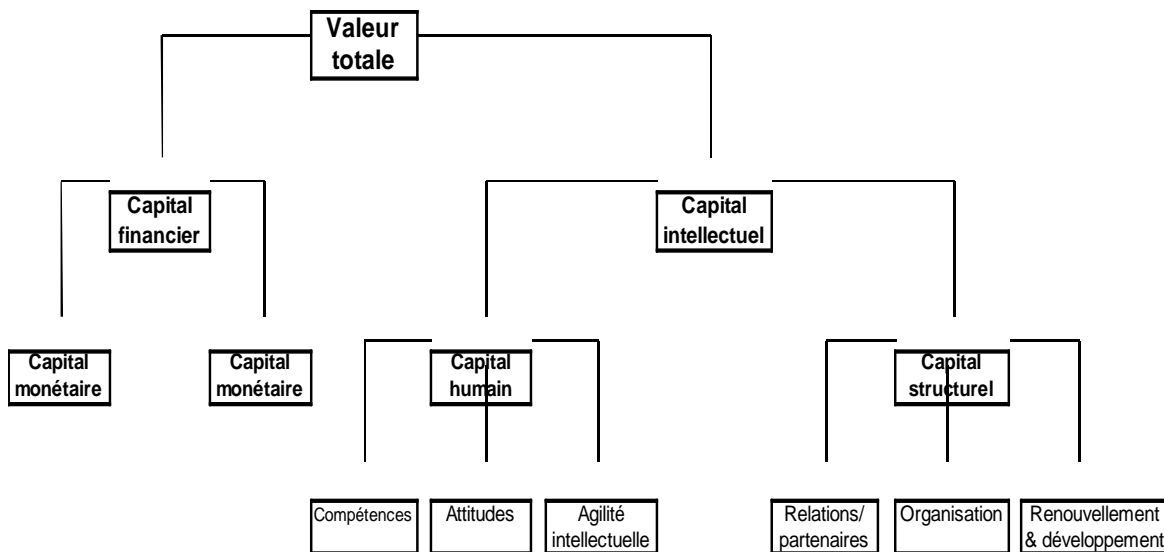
Valeur totale

Capital financier

Capital intellectuel

Capital monétaire

Capital monétaire

Capital humain

Capital structurel

Compétences

Attitudes

Agilité intellectuelle

Relations/ partenaires

Organisation

Renouvellement & développement